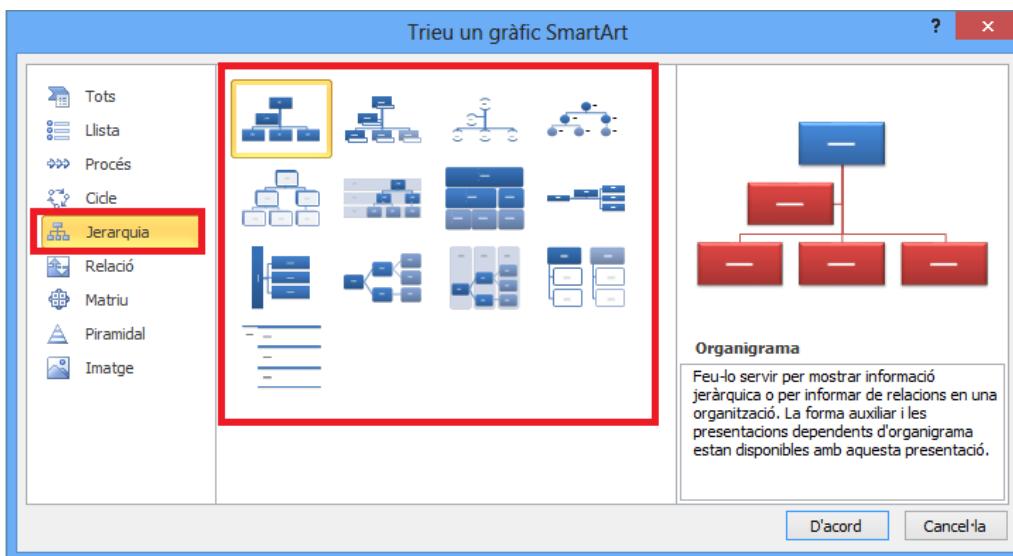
Trieu un gràfic SmartArt

?

Tots
Llista
Procés
Cicle
Jerarquia
Relació
Matriu
Piramidal
Imatge

Organigrama

Feu-lo servir per mostrar informació jeràrquica o per informar de relacions en una organització. La forma auxiliar i les presentacions dependents d'organigrama estan disponibles amb aquesta presentació.

D'acord
Cancel·la